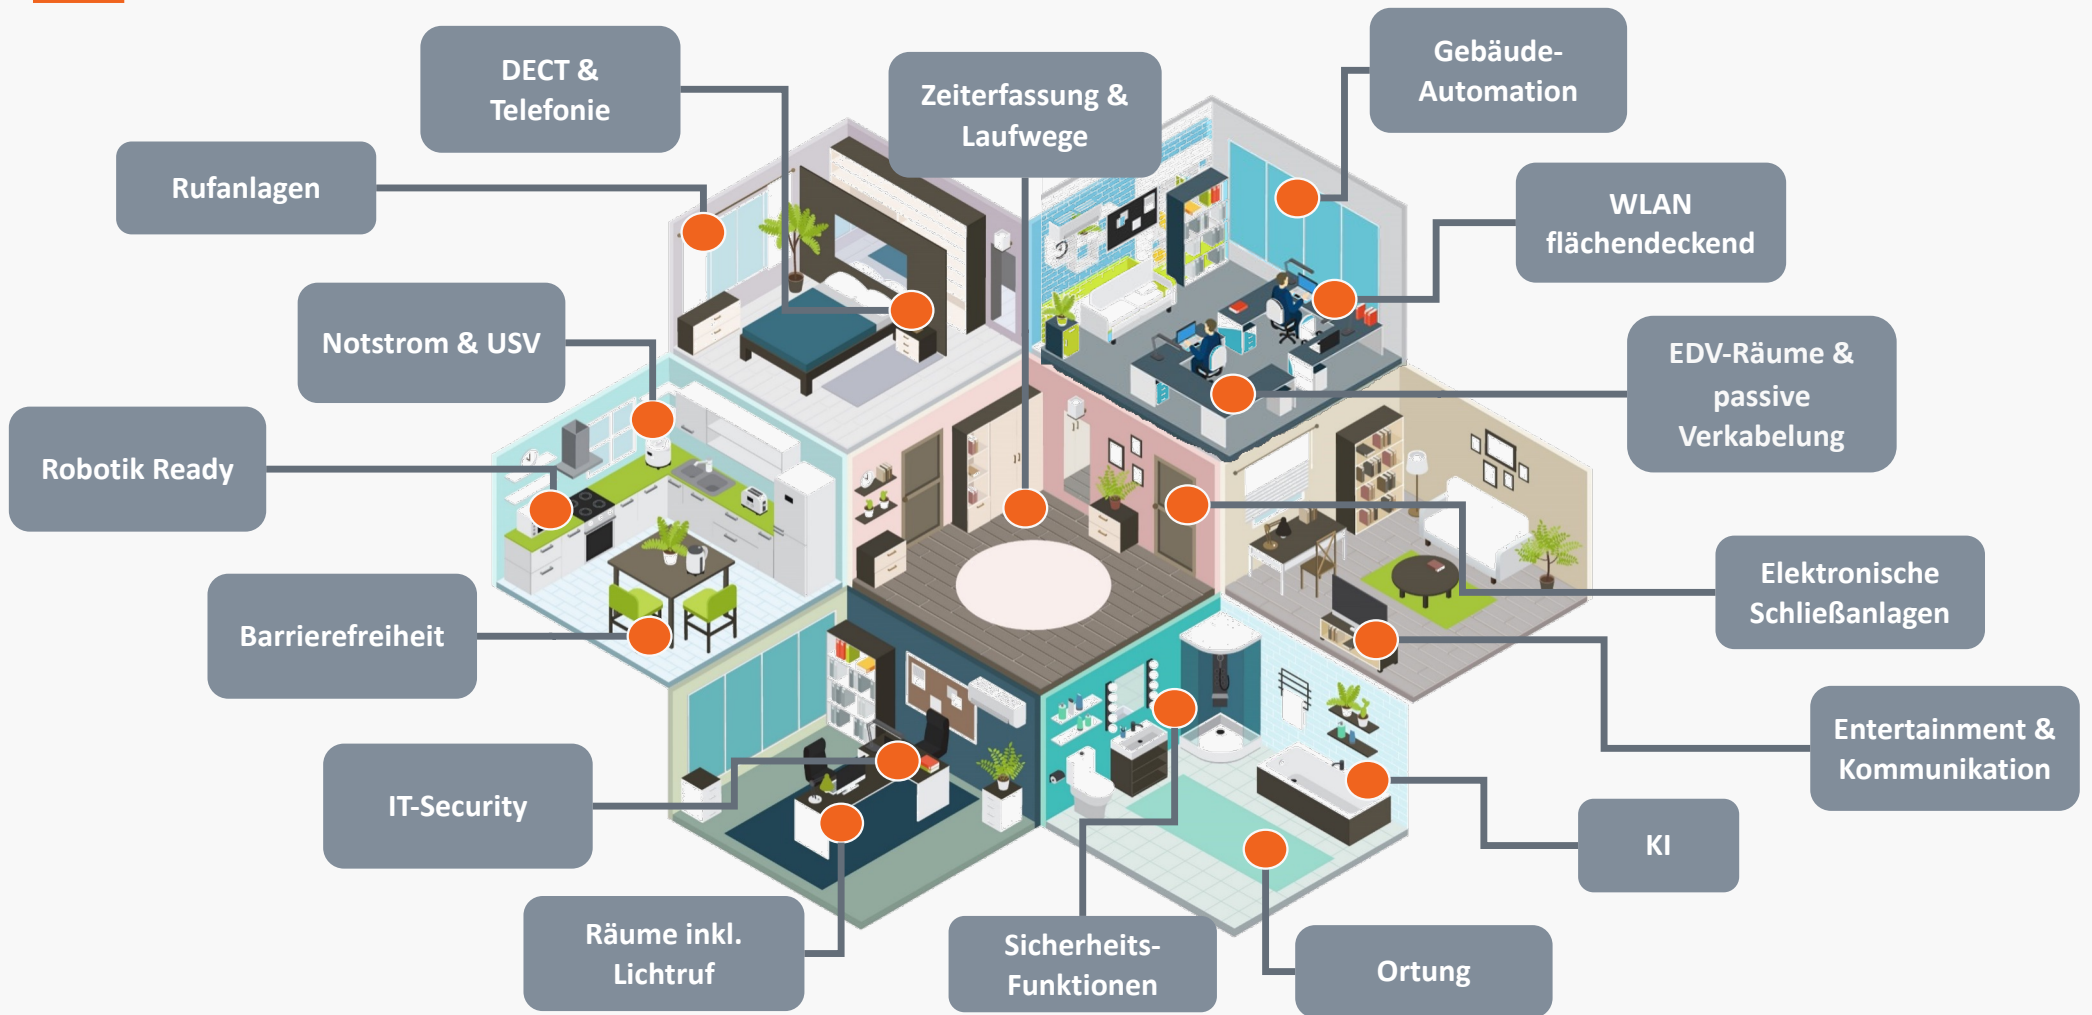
DECT & Telefonie

Zeiterfassung & Laufwege

Gebäude-Automation

Rufanlagen

WLAN flächendeckend

Notstrom & USV

EDV-Räume & passive Verkabelung

Robotik Ready

Elektronische Schließanlagen

Barrierefreiheit

Entertainment & Kommunikation

IT-Security

KI

Räume inkl. Lichtruf

Sicherheits-Funktionen

Ortung